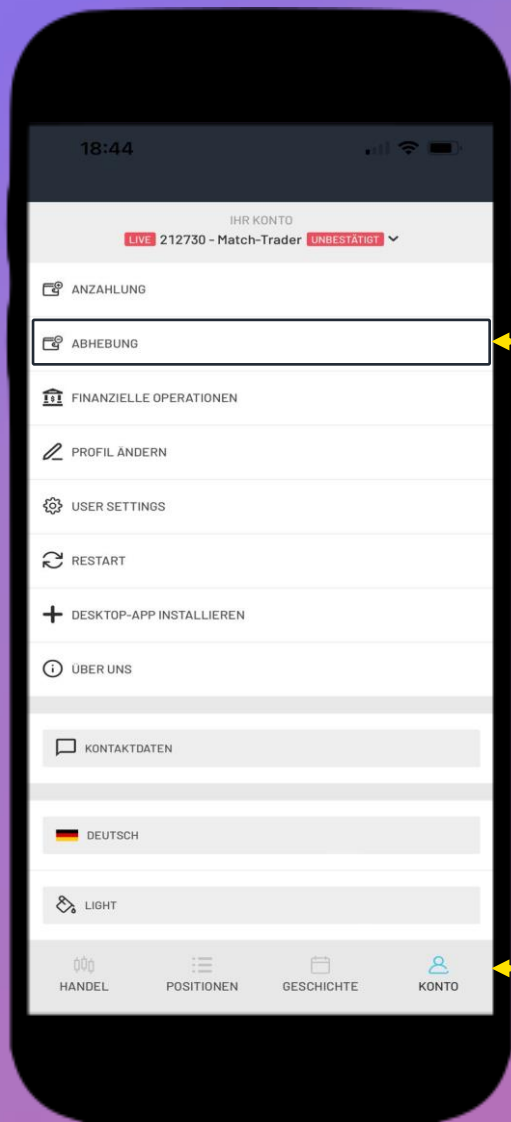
18:44

IHR KONTO
LIVE 212730 - Match-Trader UNBESTÄTIGT

ANZAHLUNG

ABHEBUNG

FINANZIELLE OPERATIONEN

PROFIL ÄNDERN

USER SETTINGS

RESTART

DESKTOP-APP INSTALLIEREN

ÜBER UNS

KONTAKTDATEN

DEUTSCH

LIGHT

HANDEL
POSITIONEN
GESCHICHTE
KONTO